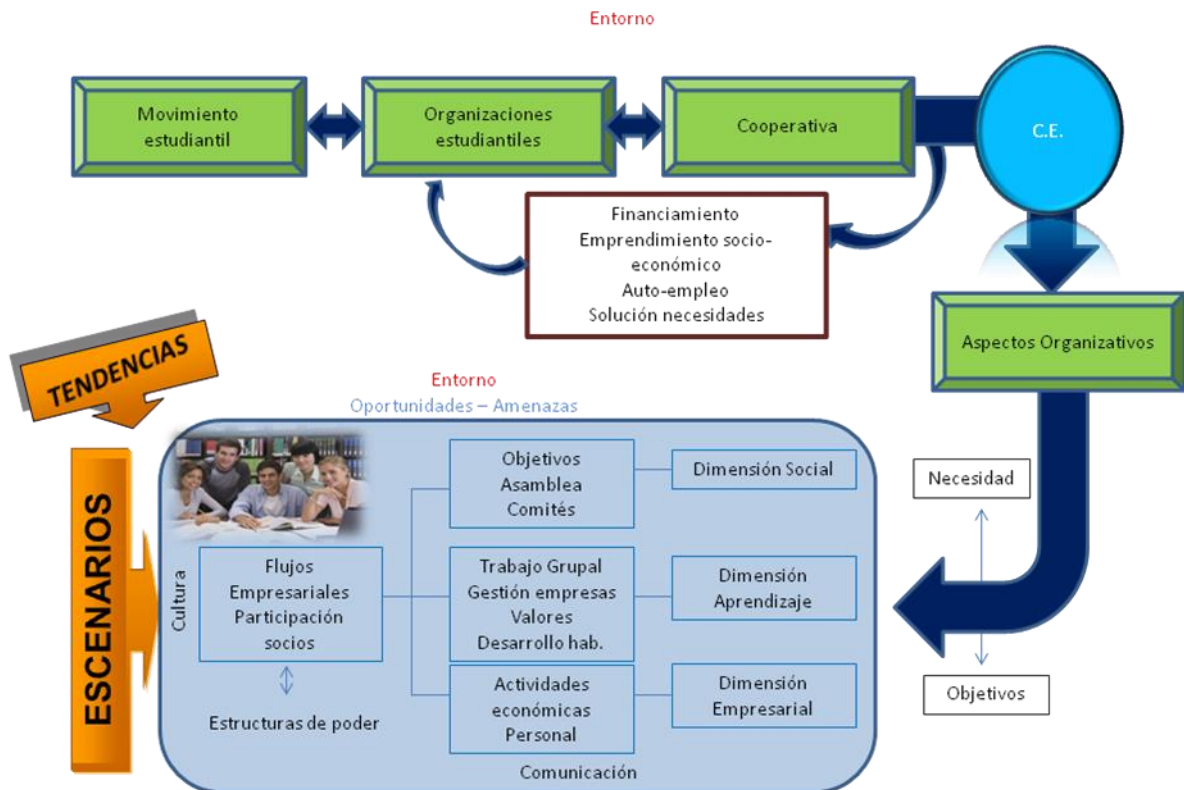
Entorno

Movimiento estudiantil

Organizaciones estudiantiles

Cooperativa

C.E.

Financiamiento
Emprendimiento socio-económico
Auto-empleo
Solución necesidades

Aspectos Organizativos

TENDENCIAS

ESCENARIOS

Entorno
Oportunidades – Amenazas

Cultura

Flujos
Empresariales
Participación
socios

Estructuras de poder

Objetivos
Asamblea
Comités

Dimensión Social

Trabajo Grupal
Gestión empresas
Valores
Desarrollo hab.

Dimensión Aprendizaje

Actividades económicas
Personal

Dimensión Empresarial

Comunicación

Necesidad

Objetivos